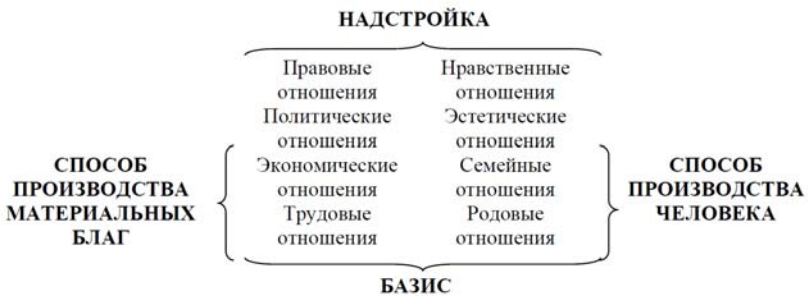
НАДСТРОЙКА

Правовые отношения

Нравственные отношения

Политические отношения

Эстетические отношения

СПОСОБ ПРОИЗВОДСТВА МАТЕРИАЛЬНЫХ БЛАГ

Экономические отношения

Семейные отношения

СПОСОБ ПРОИЗВОДСТВА ЧЕЛОВЕКА

Трудовые отношения

Родовые отношения

БАЗИС